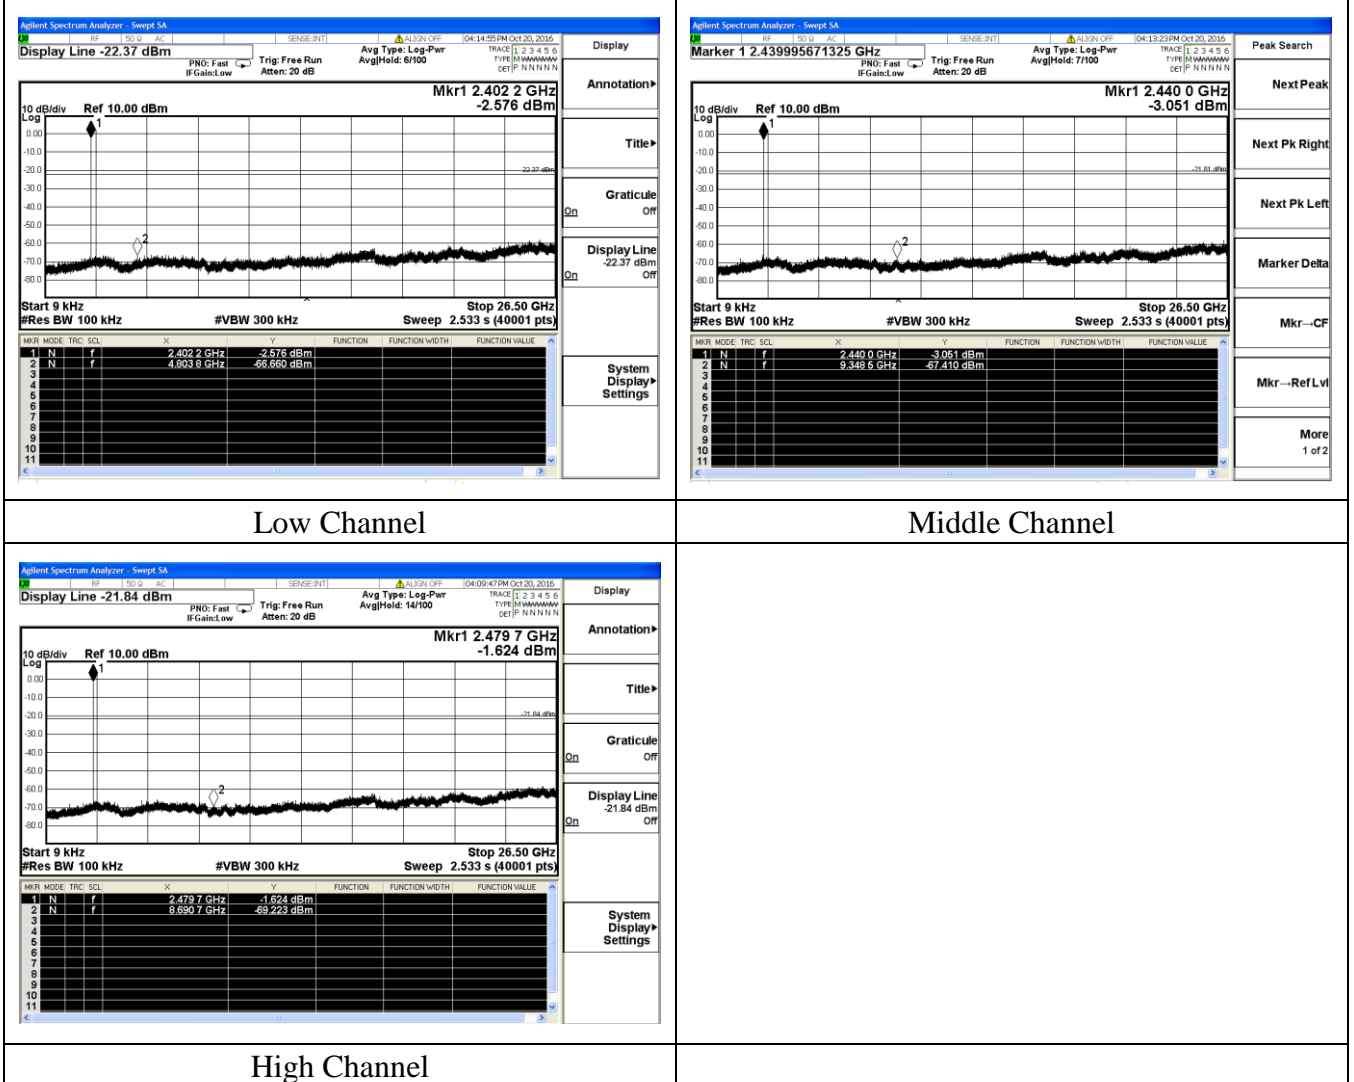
Agilent Spectrum Analyzer - Swept SA
RF 50 Ω AC SENSE:INT ALIGN OFF 04:14:55PM Oct 20, 2016
Display Line -22.37 dBm
PNO: Fast IFGain:Low Trig: Free Run Atten: 20 dB Avg Type: Log-Pwr Avg|Hold: 6/100
TRACE 1 2 3 4 5 6 TYPE M WWWWW DET P N N N N N
Mkr1 2.402 2 GHz -2.576 dBm
10 dB/div Ref 10.00 dBm
Log
0.00 -10.0 -20.0 -30.0 -40.0 -50.0 -60.0 -70.0 -80.0
-22.37 dBm
Start 9 kHz #Res BW 100 kHz #VBW 300 kHz Sweep 2.533 s (40001 pts) Stop 26.50 GHz

| MKR | MODE | TRC | SCL | X | Y | FUNCTION | FUNCTION WIDTH | FUNCTION VALUE |
|---|---|---|---|---|---|---|---|---|
| 1 | N | | f | 2.402 2 GHz | -2.576 dBm | | | |
| 2 | N | | f | 4.803 8 GHz | -66.660 dBm | | | |
| 3 | | | | | | | | |
| 4 | | | | | | | | |
| 5 | | | | | | | | |
| 6 | | | | | | | | |
| 7 | | | | | | | | |
| 8 | | | | | | | | |
| 9 | | | | | | | | |
| 10 | | | | | | | | |
| 11 | | | | | | | | |

Display
Annotation
Title
Graticule On Off
Display Line -22.37 dBm On Off
System Display Settings

Agilent Spectrum Analyzer - Swept SA
RF 50 Ω AC SENSE:INT ALIGN OFF 04:13:23PM Oct 20, 2016
Marker 1 2.439995671325 GHz
PNO: Fast IFGain:Low Trig: Free Run Atten: 20 dB Avg Type: Log-Pwr Avg|Hold: 7/100
TRACE 1 2 3 4 5 6 TYPE M WWWWW DET P N N N N N
Mkr1 2.440 0 GHz -3.051 dBm
10 dB/div Ref 10.00 dBm
Log
0.00 -10.0 -20.0 -30.0 -40.0 -50.0 -60.0 -70.0 -80.0
-21.81 dBm
Start 9 kHz #Res BW 100 kHz #VBW 300 kHz Sweep 2.533 s (40001 pts) Stop 26.50 GHz

| MKR | MODE | TRC | SCL | X | Y | FUNCTION | FUNCTION WIDTH | FUNCTION VALUE |
|---|---|---|---|---|---|---|---|---|
| 1 | N | | f | 2.440 0 GHz | -3.051 dBm | | | |
| 2 | N | | f | 9.348 5 GHz | -67.410 dBm | | | |
| 3 | | | | | | | | |
| 4 | | | | | | | | |
| 5 | | | | | | | | |
| 6 | | | | | | | | |
| 7 | | | | | | | | |
| 8 | | | | | | | | |
| 9 | | | | | | | | |
| 10 | | | | | | | | |
| 11 | | | | | | | | |

Peak Search
Next Peak
Next Pk Right
Next Pk Left
Marker Delta
Mkr→CF
Mkr→Ref Lvl
More 1 of 2

Low Channel

Middle Channel

Agilent Spectrum Analyzer - Swept SA
RF 50 Ω AC SENSE:INT ALIGN OFF 04:09:47PM Oct 20, 2016
Display Line -21.84 dBm
PNO: Fast IFGain:Low Trig: Free Run Atten: 20 dB Avg Type: Log-Pwr Avg|Hold: 14/100
TRACE 1 2 3 4 5 6 TYPE M WWWWW DET P N N N N N
Mkr1 2.479 7 GHz -1.624 dBm
10 dB/div Ref 10.00 dBm
Log
0.00 -10.0 -20.0 -30.0 -40.0 -50.0 -60.0 -70.0 -80.0
-21.84 dBm
Start 9 kHz #Res BW 100 kHz #VBW 300 kHz Sweep 2.533 s (40001 pts) Stop 26.50 GHz

| MKR | MODE | TRC | SCL | X | Y | FUNCTION | FUNCTION WIDTH | FUNCTION VALUE |
|---|---|---|---|---|---|---|---|---|
| 1 | N | | f | 2.479 7 GHz | -1.624 dBm | | | |
| 2 | N | | f | 8.690 7 GHz | -69.223 dBm | | | |
| 3 | | | | | | | | |
| 4 | | | | | | | | |
| 5 | | | | | | | | |
| 6 | | | | | | | | |
| 7 | | | | | | | | |
| 8 | | | | | | | | |
| 9 | | | | | | | | |
| 10 | | | | | | | | |
| 11 | | | | | | | | |

Display
Annotation
Title
Graticule On Off
Display Line -21.84 dBm On Off
System Display Settings

High Channel